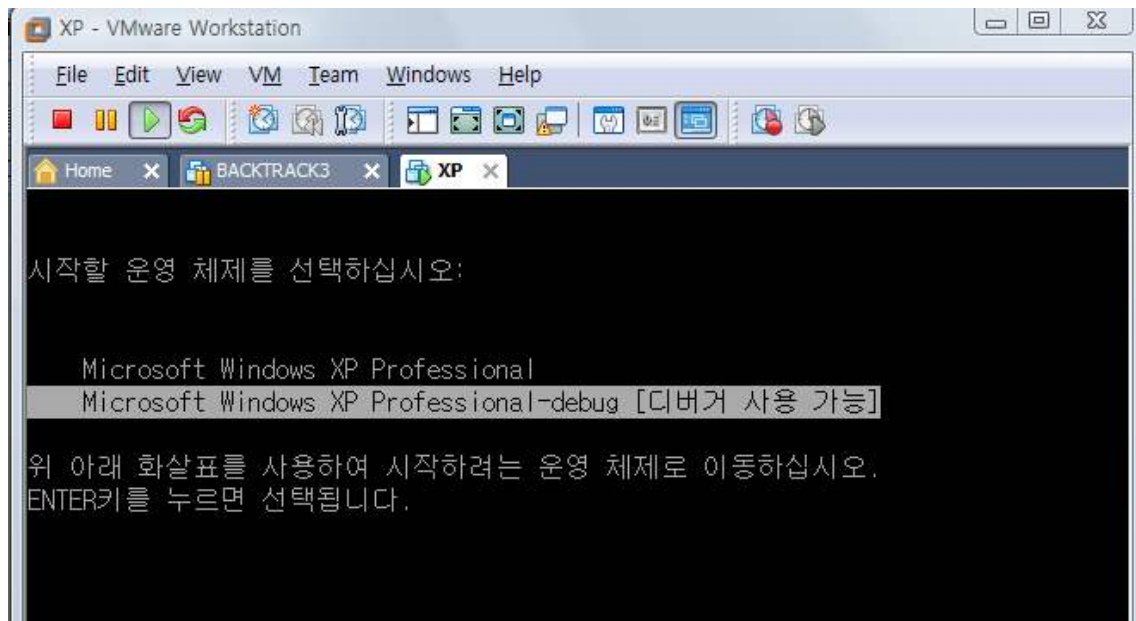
XP - VMware Workstation

File Edit View VM Team Windows Help

Home BACKTRACK3 XP

시작할 운영 체제를 선택하십시오:

Microsoft Windows XP Professional
Microsoft Windows XP Professional-debug [디버거 사용 가능]

위 아래 화살표를 사용하여 시작하려는 운영 체제로 이동하십시오.
ENTER키를 누르면 선택됩니다.